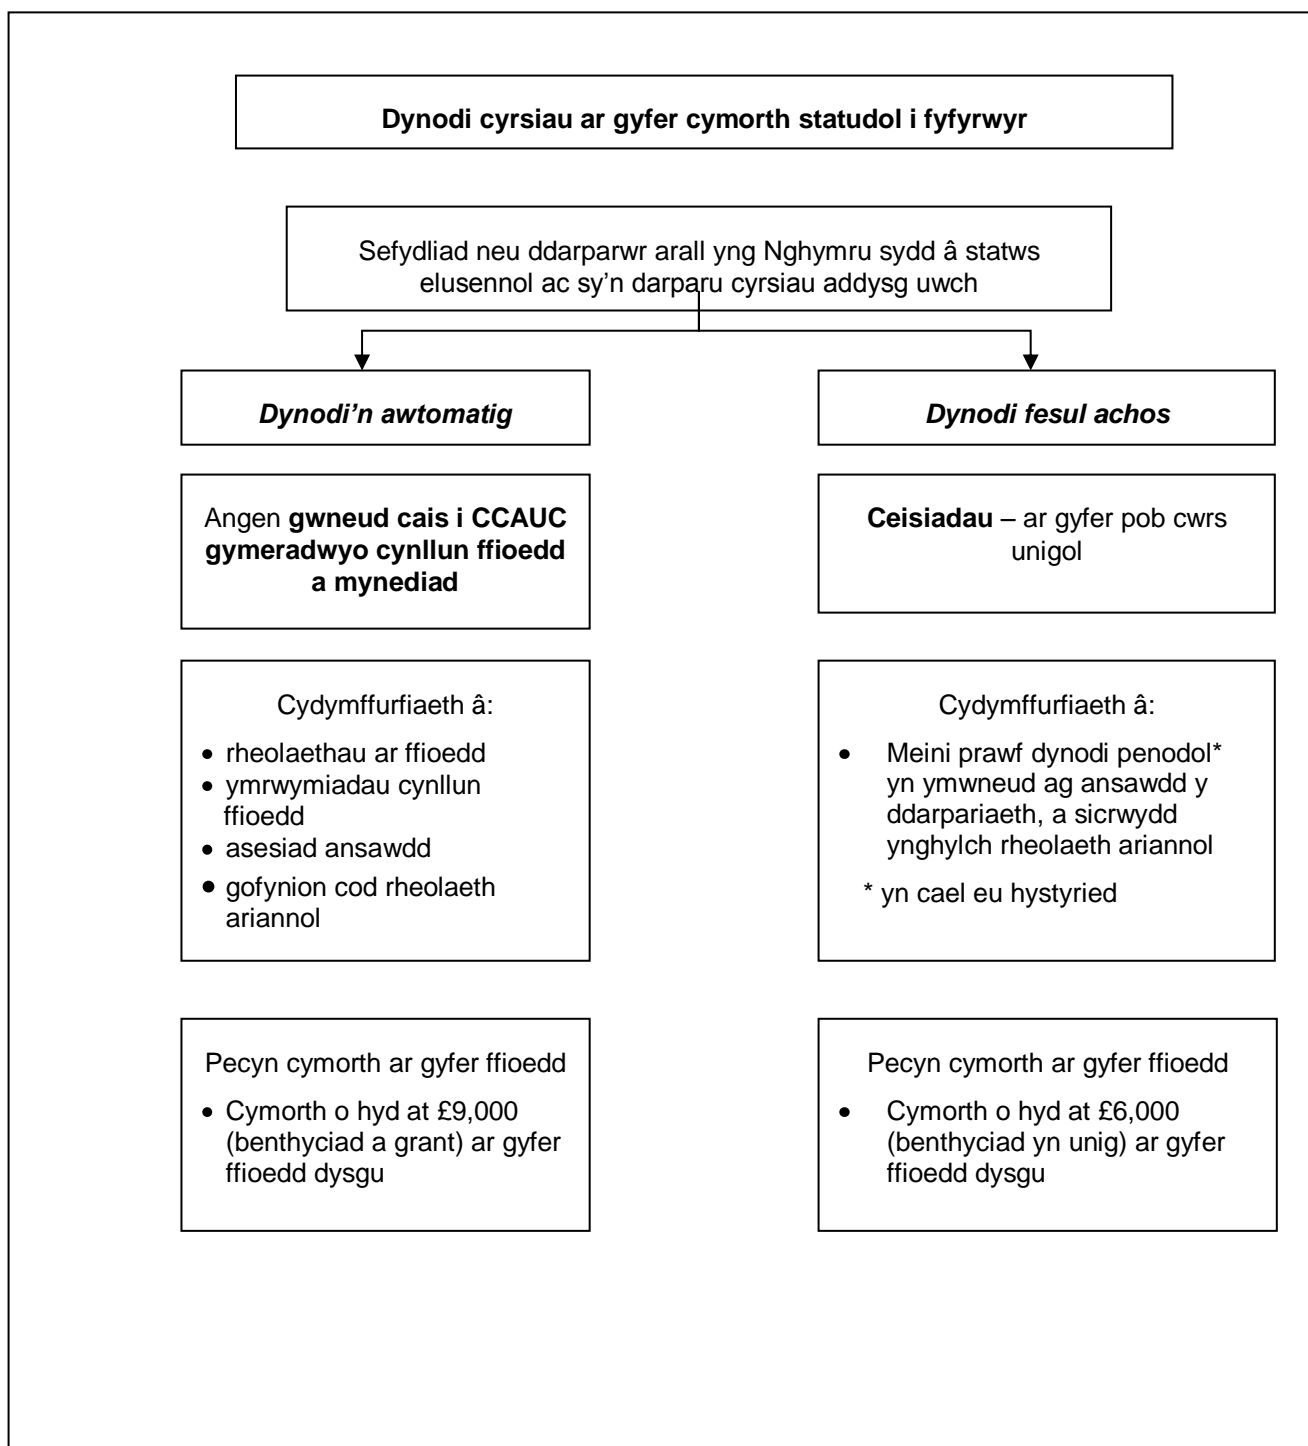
**Dynodi cyrsiau ar gyfer cymorth statudol i fyfyrwyr**

Sefydliad neu ddarparwr arall yng Nghymru sydd â statws elusennol ac sy'n darparu cyrsiau addysg uwch

*Dynodi'n awtomatig*

Angen **gwneud cais i CCAUC gymeradwyo cynllun ffioedd a mynediad**

Cydymffurfiaeth â:

- rheolaethau ar ffioedd
- ymrwymiadau cynllun ffioedd
- asesiad ansawdd
- gofynion cod rheolaeth ariannol

Pecyn cymorth ar gyfer ffioedd

- Cymorth o hyd at £9,000 (benthyciad a grant) ar gyfer ffioedd dysgu

*Dynodi fesul achos*

**Ceisiadau** – ar gyfer pob cwrs unigol

Cydymffurfiaeth â:

- Meini prawf dynodi penodol* yn ymwneud ag ansawdd y ddarpariaeth, a sicrwydd ynghylch rheolaeth ariannol

\* yn cael eu hystyried

Pecyn cymorth ar gyfer ffioedd

- Cymorth o hyd at £6,000 (benthyciad yn unig) ar gyfer ffioedd dysgu